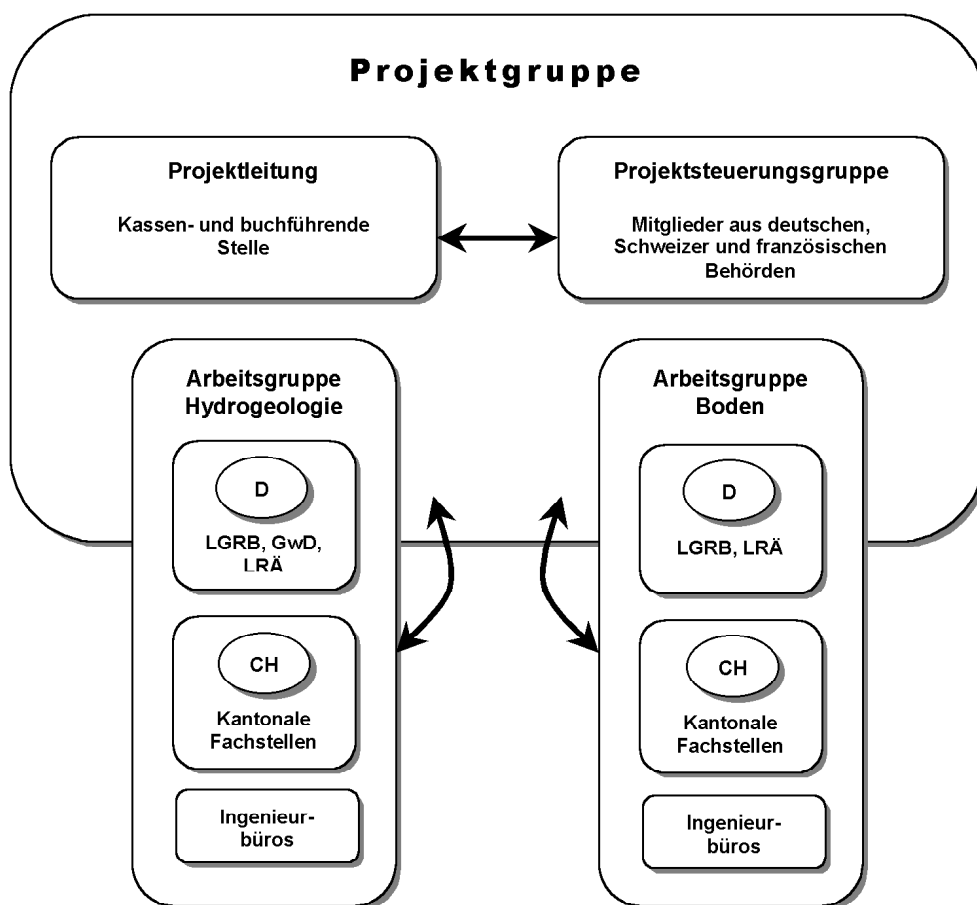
Projektgruppe

Projektleitung

Kassen- und buchführende Stelle

Projektsteuerungsgruppe

Mitglieder aus deutschen, Schweizer und französischen Behörden

Arbeitsgruppe Hydrogeologie

D

LGRB, GwD, LRÄ

CH

Kantonale Fachstellen

Ingenieurbüros

Arbeitsgruppe Boden

D

LGRB, LRÄ

CH

Kantonale Fachstellen

Ingenieurbüros